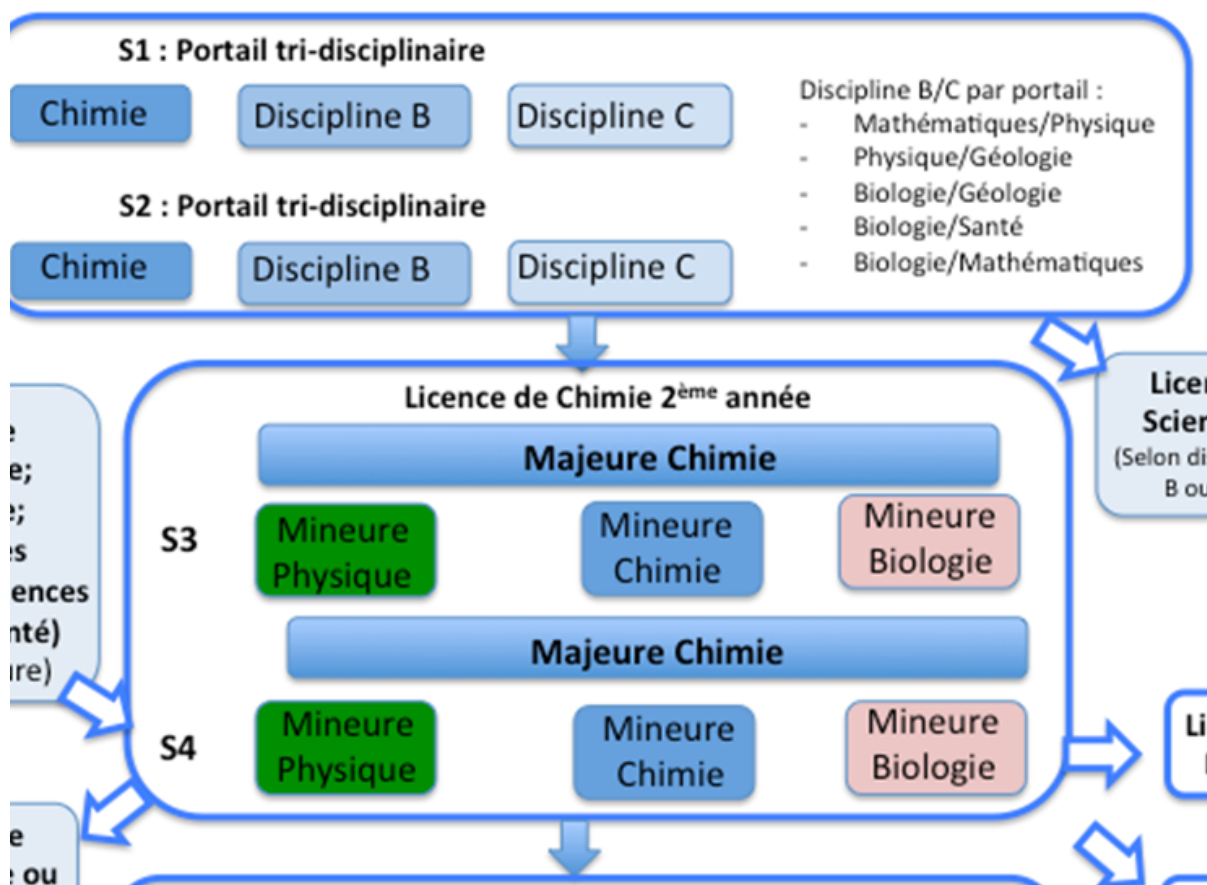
S1 : Portail tri-disciplinaire

Chimie

Discipline B

Discipline C

S2 : Portail tri-disciplinaire

Chimie

Discipline B

Discipline C

Discipline B/C par portail :
- Mathématiques/Physique
- Physique/Géologie
- Biologie/Géologie
- Biologie/Santé
- Biologie/Mathématiques

e
e;
e;
es
ences
nté)
ire)

Licence de Chimie 2$^{ème}$ année

Majeure Chimie

S3

Mineure Physique

Mineure Chimie

Mineure Biologie

Majeure Chimie

S4

Mineure Physique

Mineure Chimie

Mineure Biologie

Licer
Scier
(Selon di
B ou

Li
l

e
e ou